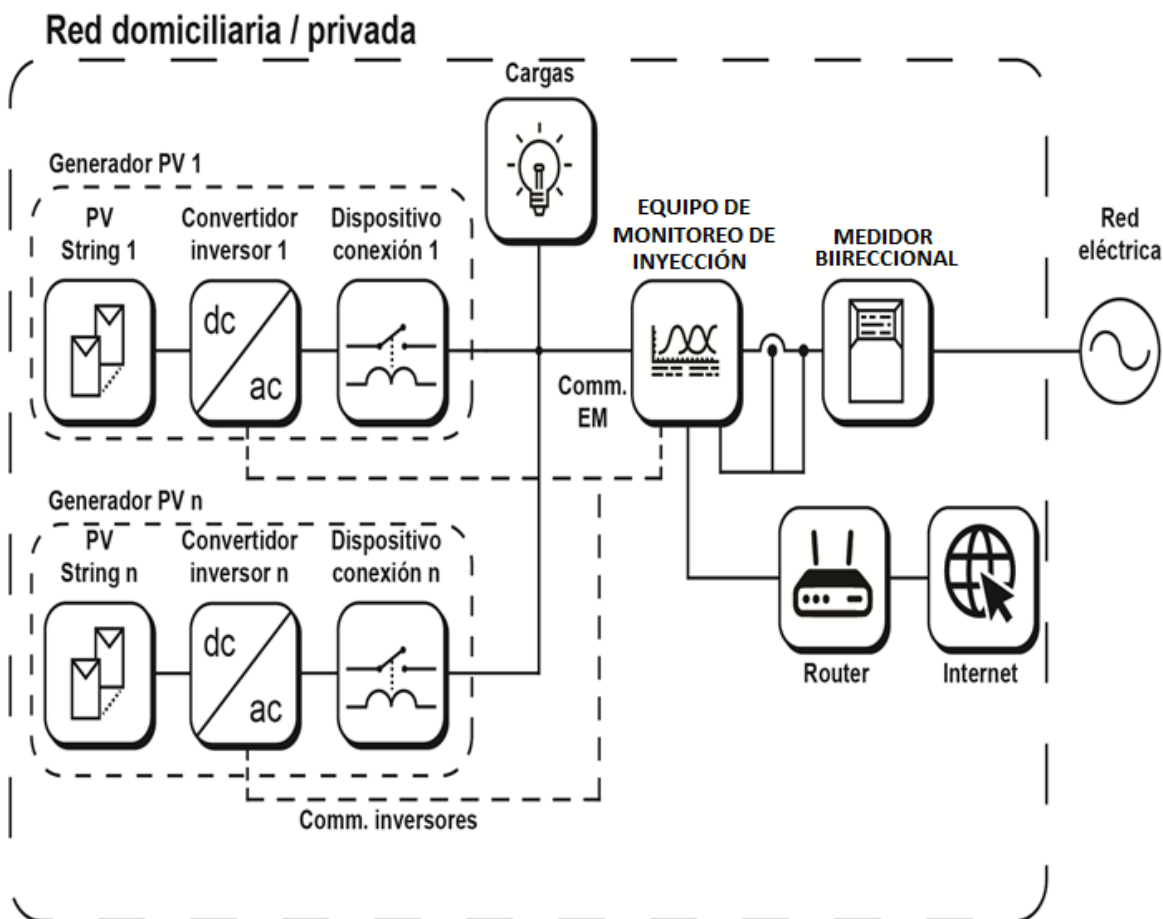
Red domiciliaria / privada

Cargas

Generador PV 1

PV String 1

Convertidor inversor 1

Dispositivo conexión 1

dc

ac

EQUIPO DE MONITOREO DE INYECCIÓN

MEDIDOR BIIRECCIONAL

Red eléctrica

Comm. EM

Generador PV n

PV String n

Convertidor inversor n

Dispositivo conexión n

dc

ac

Router

Internet

Comm. inversores